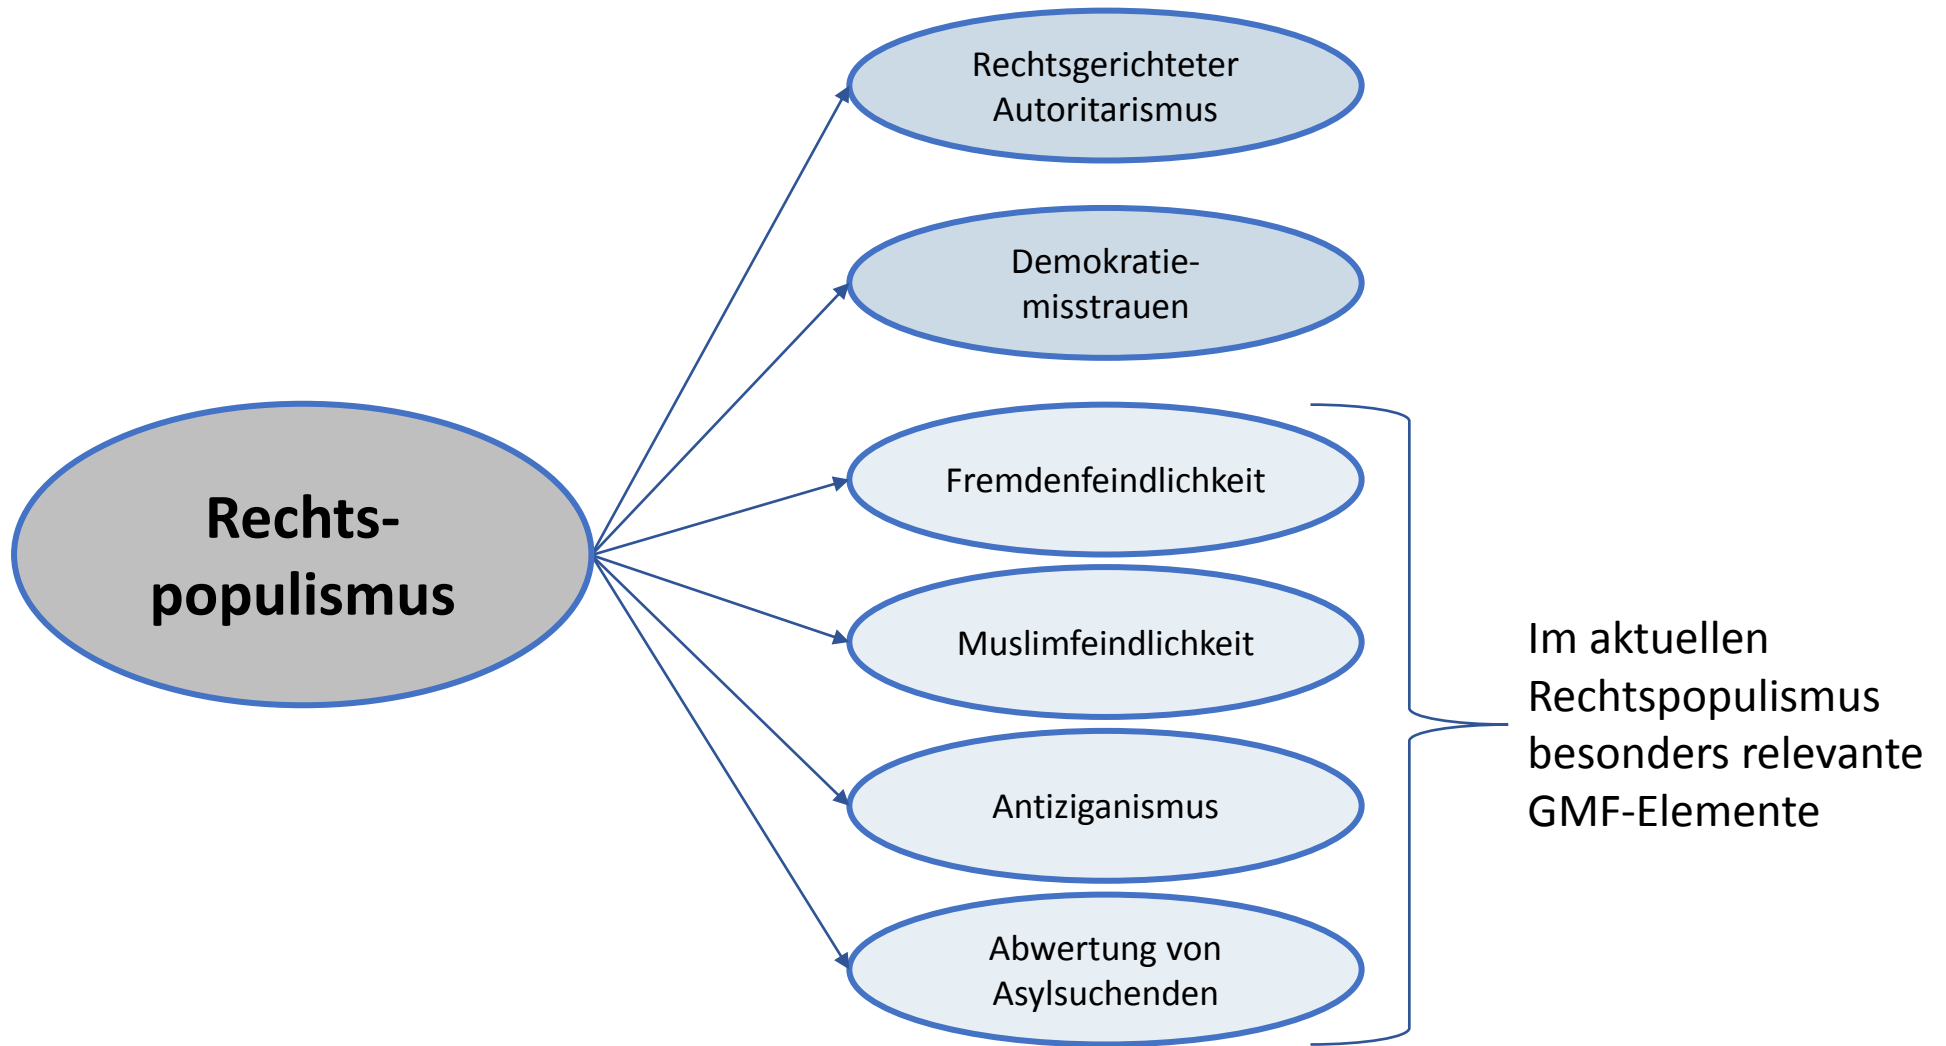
Rechtspopulismus

Rechtsgerichteter Autoritarismus

Demokratiemisstrauen

Fremdenfeindlichkeit

Muslimfeindlichkeit

Antiziganismus

Abwertung von Asylsuchenden

Im aktuellen Rechtspopulismus besonders relevante GMF-Elemente